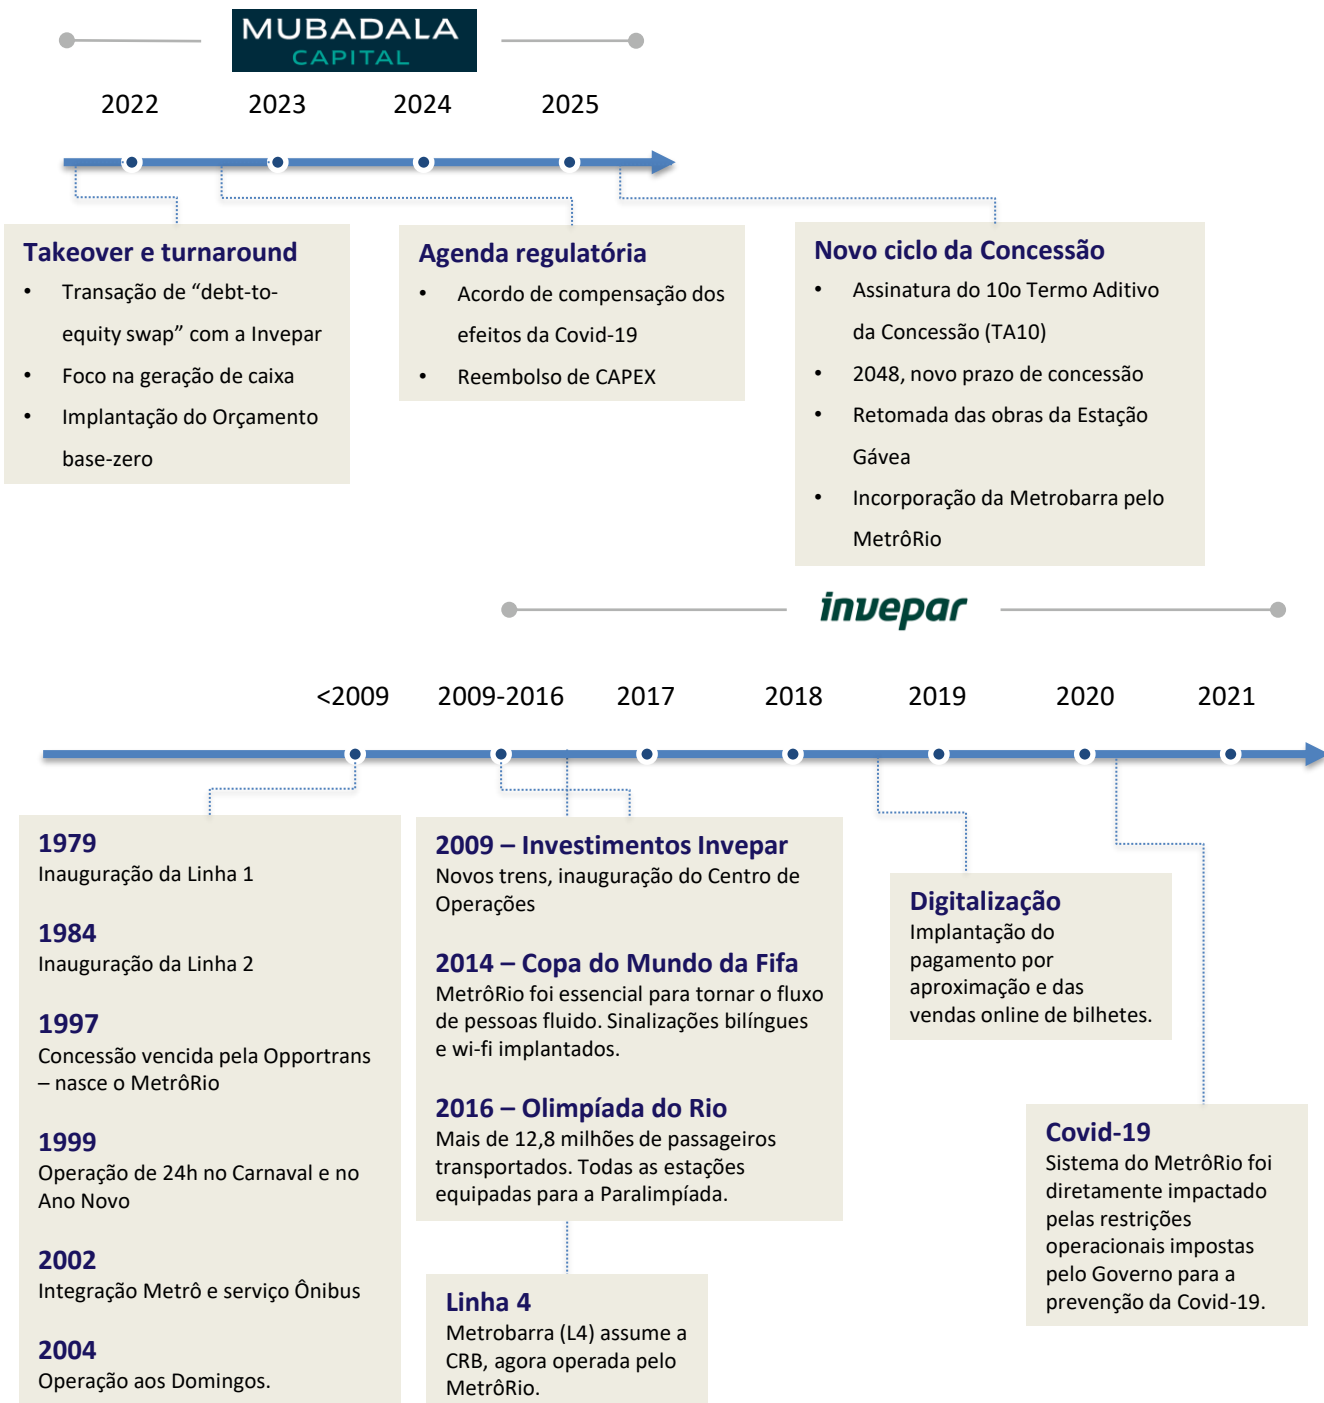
MUBADALA
CAPITAL

2022 2023 2024 2025

Takeover e turnaround
- Transação de “debt-to-equity swap” com a Invepar
- Foco na geração de caixa
- Implantação do Orçamento base-zero

Agenda regulatória
- Acordo de compensação dos efeitos da Covid-19
- Reembolso de CAPEX

Novo ciclo da Concessão
- Assinatura do 10o Termo Aditivo da Concessão (TA10)
- 2048, novo prazo de concessão
- Retomada das obras da Estação Gávea
- Incorporação da Metrobarra pelo MetrôRio

invepar

<2009 2009-2016 2017 2018 2019 2020 2021

1979
Inauguração da Linha 1

1984
Inauguração da Linha 2

1997
Concessão vencida pela Opportrans – nasce o MetrôRio

1999
Operação de 24h no Carnaval e no Ano Novo

2002
Integração Metrô e serviço Ônibus

2004
Operação aos Domingos.

2009 – Investimentos Invepar
Novos trens, inauguração do Centro de Operações

2014 – Copa do Mundo da Fifa
MetrôRio foi essencial para tornar o fluxo de pessoas fluido. Sinalizações bilíngues e wi-fi implantados.

2016 – Olimpíada do Rio
Mais de 12,8 milhões de passageiros transportados. Todas as estações equipadas para a Paralimpíada.

Linha 4
Metrobarra (L4) assume a CRB, agora operada pelo MetrôRio.

Digitalização
Implantação do pagamento por aproximação e das vendas online de bilhetes.

Covid-19
Sistema do MetrôRio foi diretamente impactado pelas restrições operacionais impostas pelo Governo para a prevenção da Covid-19.